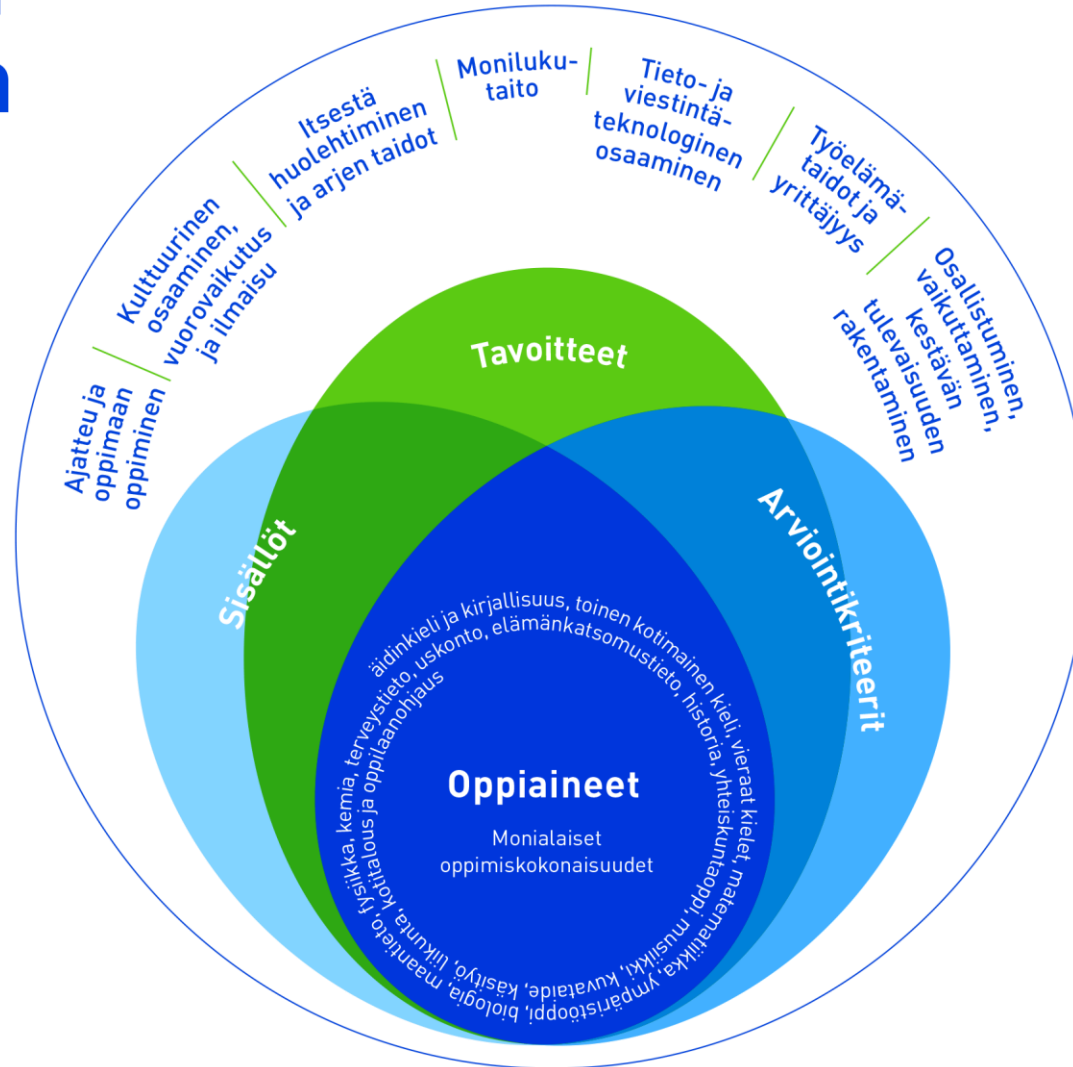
Ajatteu ja oppimaan oppiminen

Kulttuurinen osaaminen, vuorovaikutus ja ilmaisu

Itsestä huolehtiminen ja arjen taidot

Moniluku-taito

Tieto- ja viestintä-teknologinen osaaminen

Työelämä-taidot ja yrittäjyys

Osallistuminen, vaikuttaminen, kestävän tulevaisuuden rakentaminen

Tavoitteet

Sisällöt

Arviointikriteerit

äidinkieli ja kirjallisuus, toinen kotimainen kieli, vieraat kielet, matematiikka, ympäristöoppi, biologia, maantieto, fysiikka, kemia, terveystieto, uskonto, elämänkatsomustieto, historia, yhteiskuntaoppi, musiikki, kuvataide, käsityö, liikunta, kotitalous ja oppilaanohjaus

Oppiaineet

Monialaiset oppimiskokonaisuudet